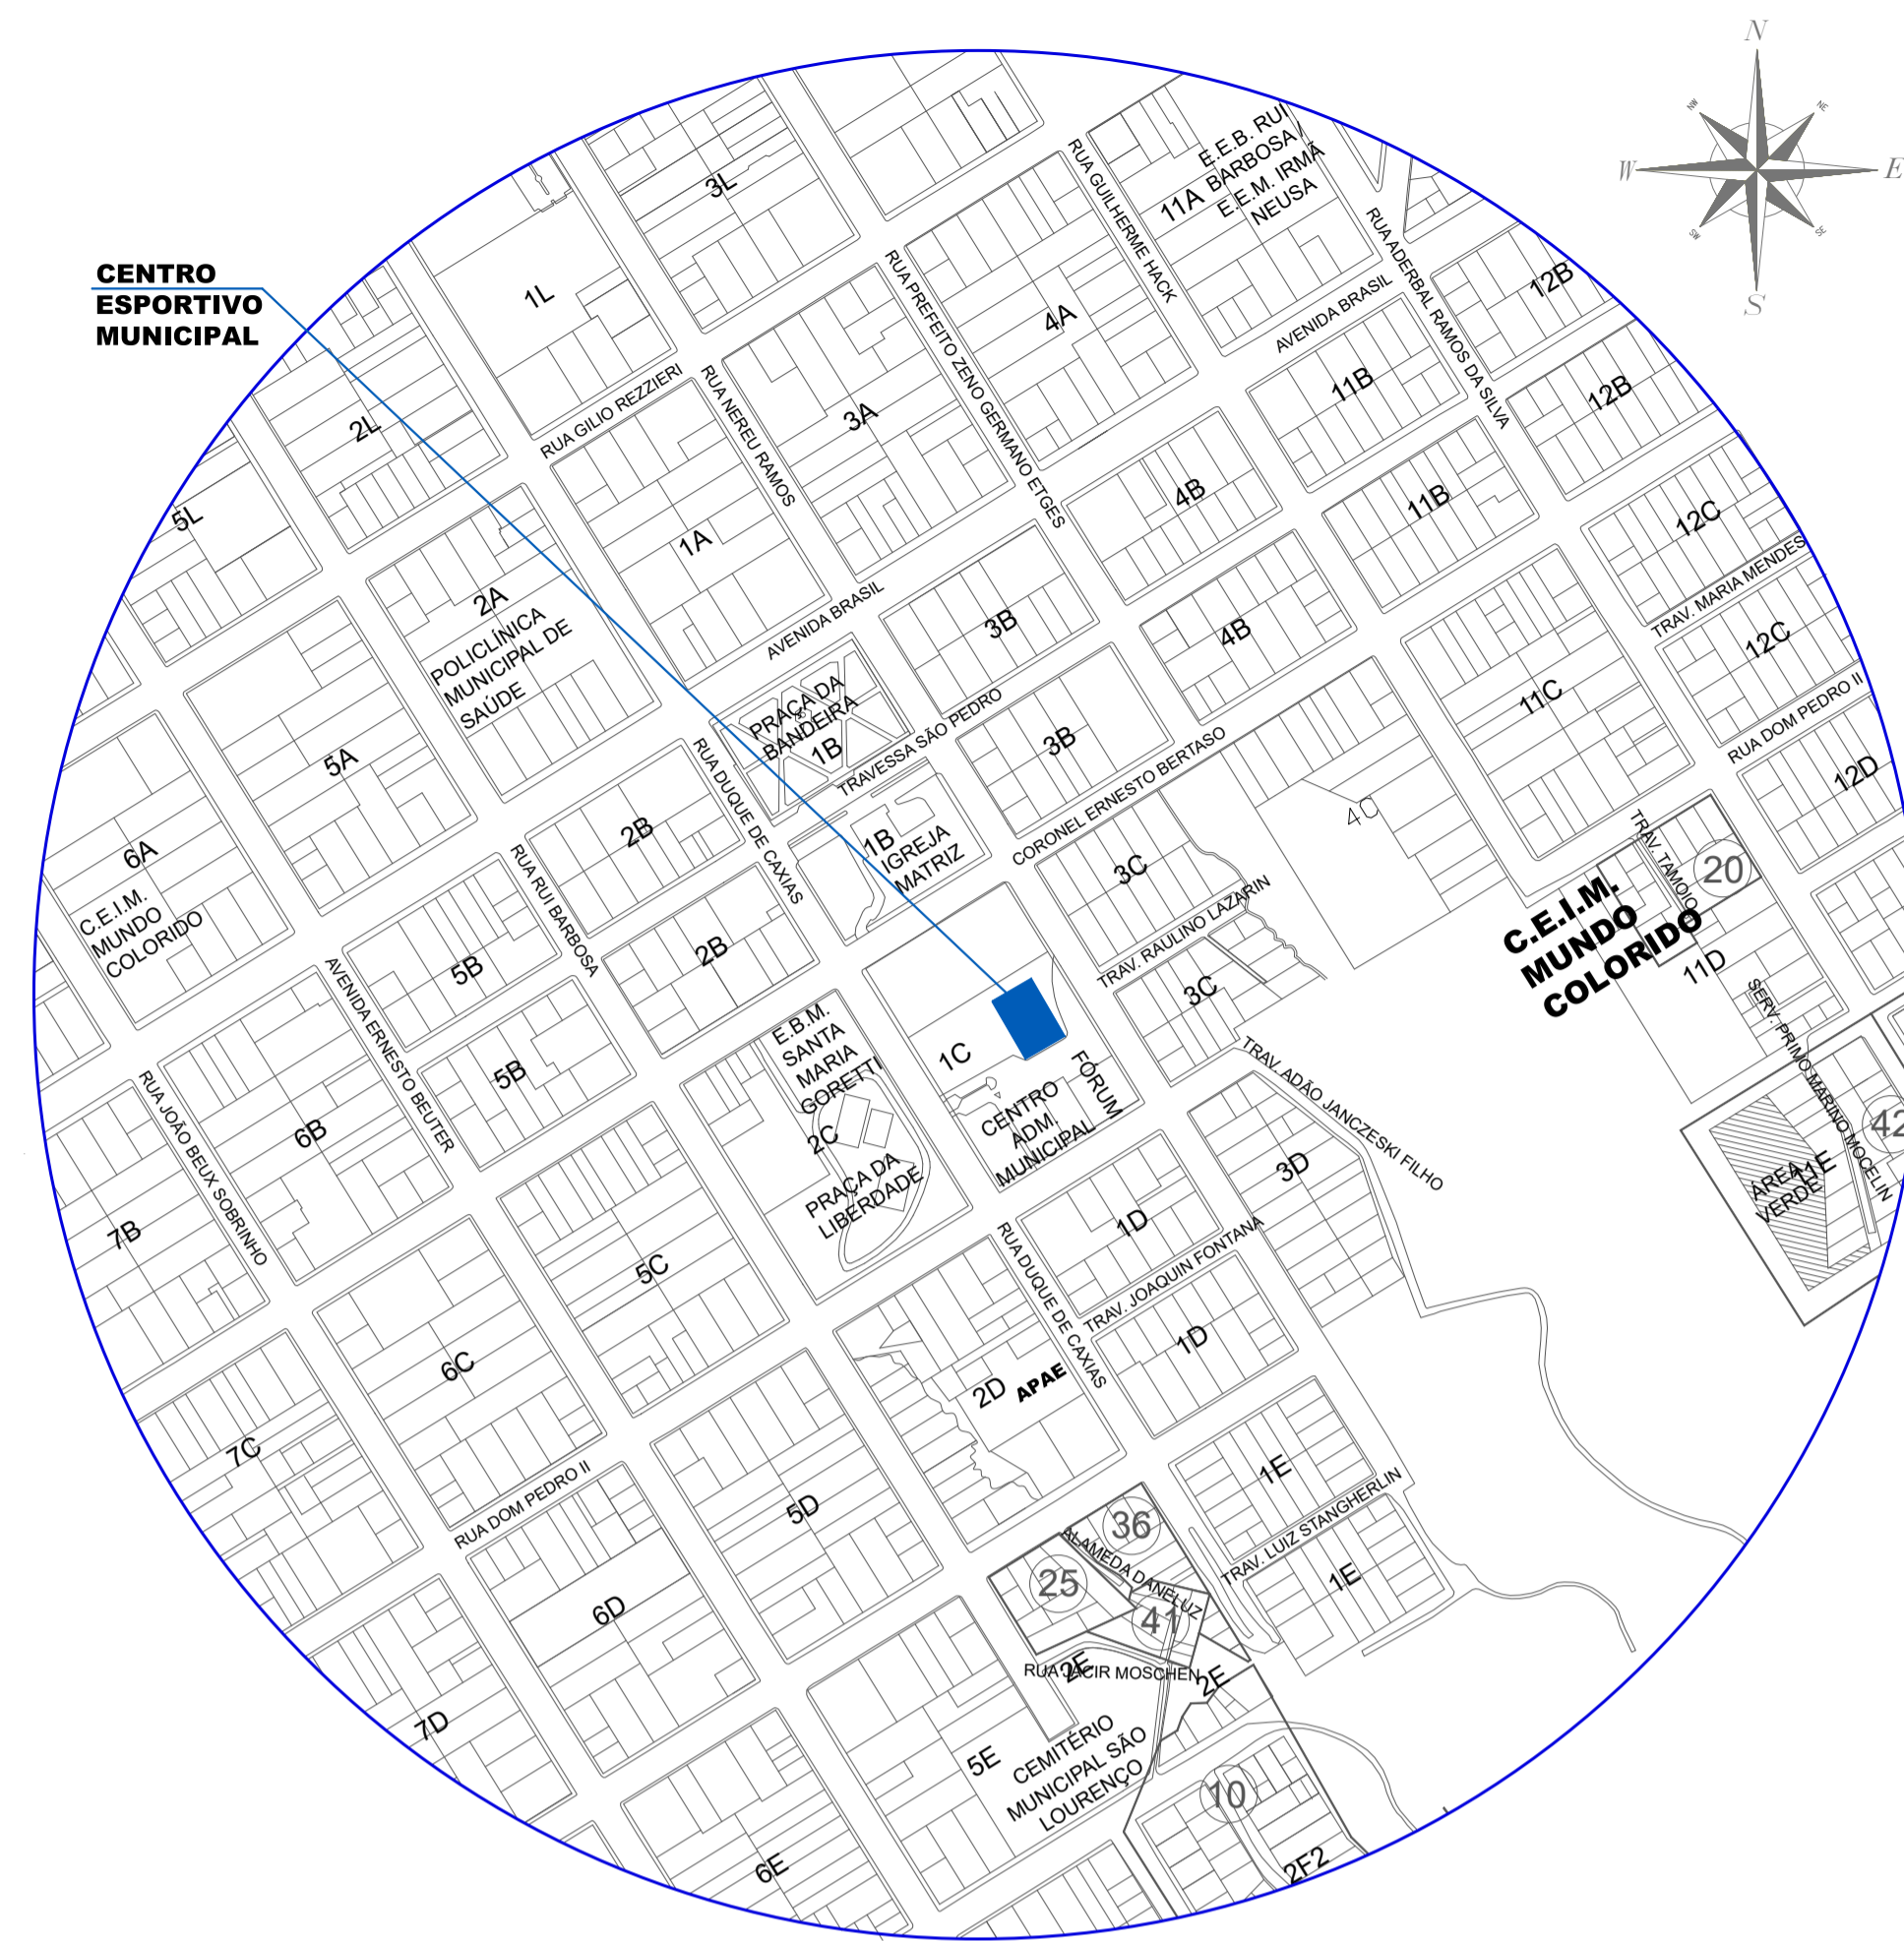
N
W
E
S
NW
NE
SW
SE

CENTRO
ESPORTIVO
MUNICIPAL

3L
1L
11A
E.E.B. RUI BARBOSA / E.E.M. IRMÃ NEUSA
RUA GUILHERME HACK
RUA ADERBAL RAMOS DA SILVA
12B
12B
AVENIDA BRASIL
4A
RUA PREFEITO ZENO GERMANO ETGES
11B
11B
2L
RUA GILIO REZZIERI
RUA NEREU RAMOS
3A
4B
12C
5L
1A
2A
POLICLÍNICA MUNICIPAL DE SAÚDE
AVENIDA BRASIL
3B
4B
TRAV. MARIA MENDES
12C
11C
PRAÇA DA BANDEIRA
1B
TRAVESSA SÃO PEDRO
3B
RUA DOM PEDRO II
5A
RUA DUQUE DE CAXIAS
CORONEL ERNESTO BERTASO
40
12D
6A
2B
1B
IGREJA MATRIZ
TRAV. TAMOIO
20
C.E.I.M. MUNDO COLORIDO
RUA RUI BARBOSA
3C
C.E.I.M. MUNDO COLORIDO
5B
2B
TRAV. RAULINO LAZARIN
11D
AVENIDA ERNESTO BEUTER
3C
SERV. PRIMO MARINO MOCELIN
5B
E.B.M. SANTA MARIA GORETTI
1C
FORUM
CENTRO ADM. MUNICIPAL
TRAV. ADÃO JANCZESKI FILHO
42
6B
2C
PRAÇA DA LIBERDADE
ÁREA VERDE
11E
RUA JOÃO BEUX SOBRINHO
3D
7B
1D
RUA DUQUE DE CAXIAS
5C
TRAV. JOAQUIN FONTANA
6C
1D
2D
APAE
7C
1E
RUA DOM PEDRO II
5D
36
TRAV. LUIZ STANGHERLIN
ALAMEDA DANELUZ
25
41
1E
6D
RUA JACIR MOSCHEN
2E
2E
7D
5E
CEMITÉRIO MUNICIPAL SÃO LOURENÇO
10
6E
2F2